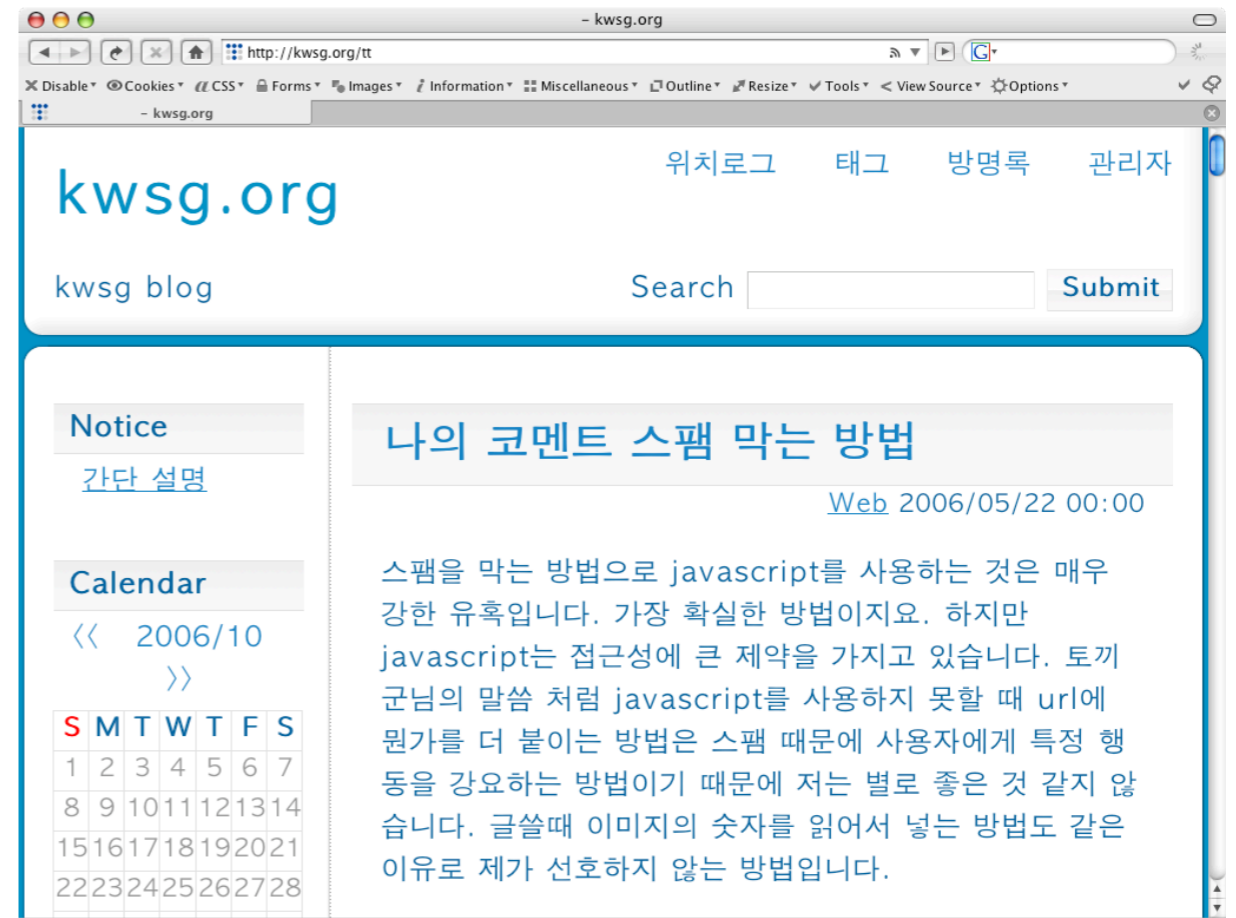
– kwsg.org

http://kwsg.org/tt

Disable Cookies CSS Forms Images Information Miscellaneous Outline Resize Tools View Source Options

– kwsg.org

kwsg.org

위치로그 태그 방명록 관리자

kwsg blog

Search Submit

Notice

간단 설명

Calendar

〈〈 2006/10 〉〉

| S | M | T | W | T | F | S |
|---|---|---|---|---|---|---|
| 1 | 2 | 3 | 4 | 5 | 6 | 7 |
| 8 | 9 | 10 | 11 | 12 | 13 | 14 |
| 15 | 16 | 17 | 18 | 19 | 20 | 21 |
| 22 | 23 | 24 | 25 | 26 | 27 | 28 |

나의 코멘트 스팸 막는 방법

Web 2006/05/22 00:00

스팸을 막는 방법으로 javascript를 사용하는 것은 매우 강한 유혹입니다. 가장 확실한 방법이지요. 하지만 javascript는 접근성에 큰 제약을 가지고 있습니다. 토끼군님의 말씀 처럼 javascript를 사용하지 못할 때 url에 뭔가를 더 붙이는 방법은 스팸 때문에 사용자에게 특정 행동을 강요하는 방법이기 때문에 저는 별로 좋은 것 같지 않습니다. 글쓸때 이미지의 숫자를 읽어서 넣는 방법도 같은 이유로 제가 선호하지 않는 방법입니다.